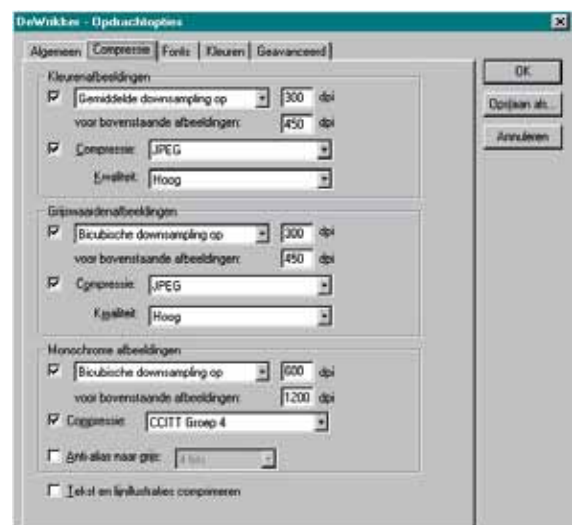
DeWikker - Opdrachtopties

Algemeen | Compressie | Fonts | Kleuren | Geavanceerd

Kleurenafbeeldingen
Gemiddelde downsampling op | 300 | dpi
voor bovenstaande afbeeldingen: | 450 | dpi
Compressie: | JPEG
Kwaliteit: | Hoog

Grijswaardenafbeeldingen
Bicubische downsampling op | 300 | dpi
voor bovenstaande afbeeldingen: | 450 | dpi
Compressie: | JPEG
Kwaliteit: | Hoog

Monochrome afbeeldingen
Bicubische downsampling op | 600 | dpi
voor bovenstaande afbeeldingen: | 1200 | dpi
Compressie: | CCITT Groep 4
Anti-alias naar grijs: | 4 bits

Tekst en lijnillustraties comprimeren

OK
Opslaan als...
Annuleren